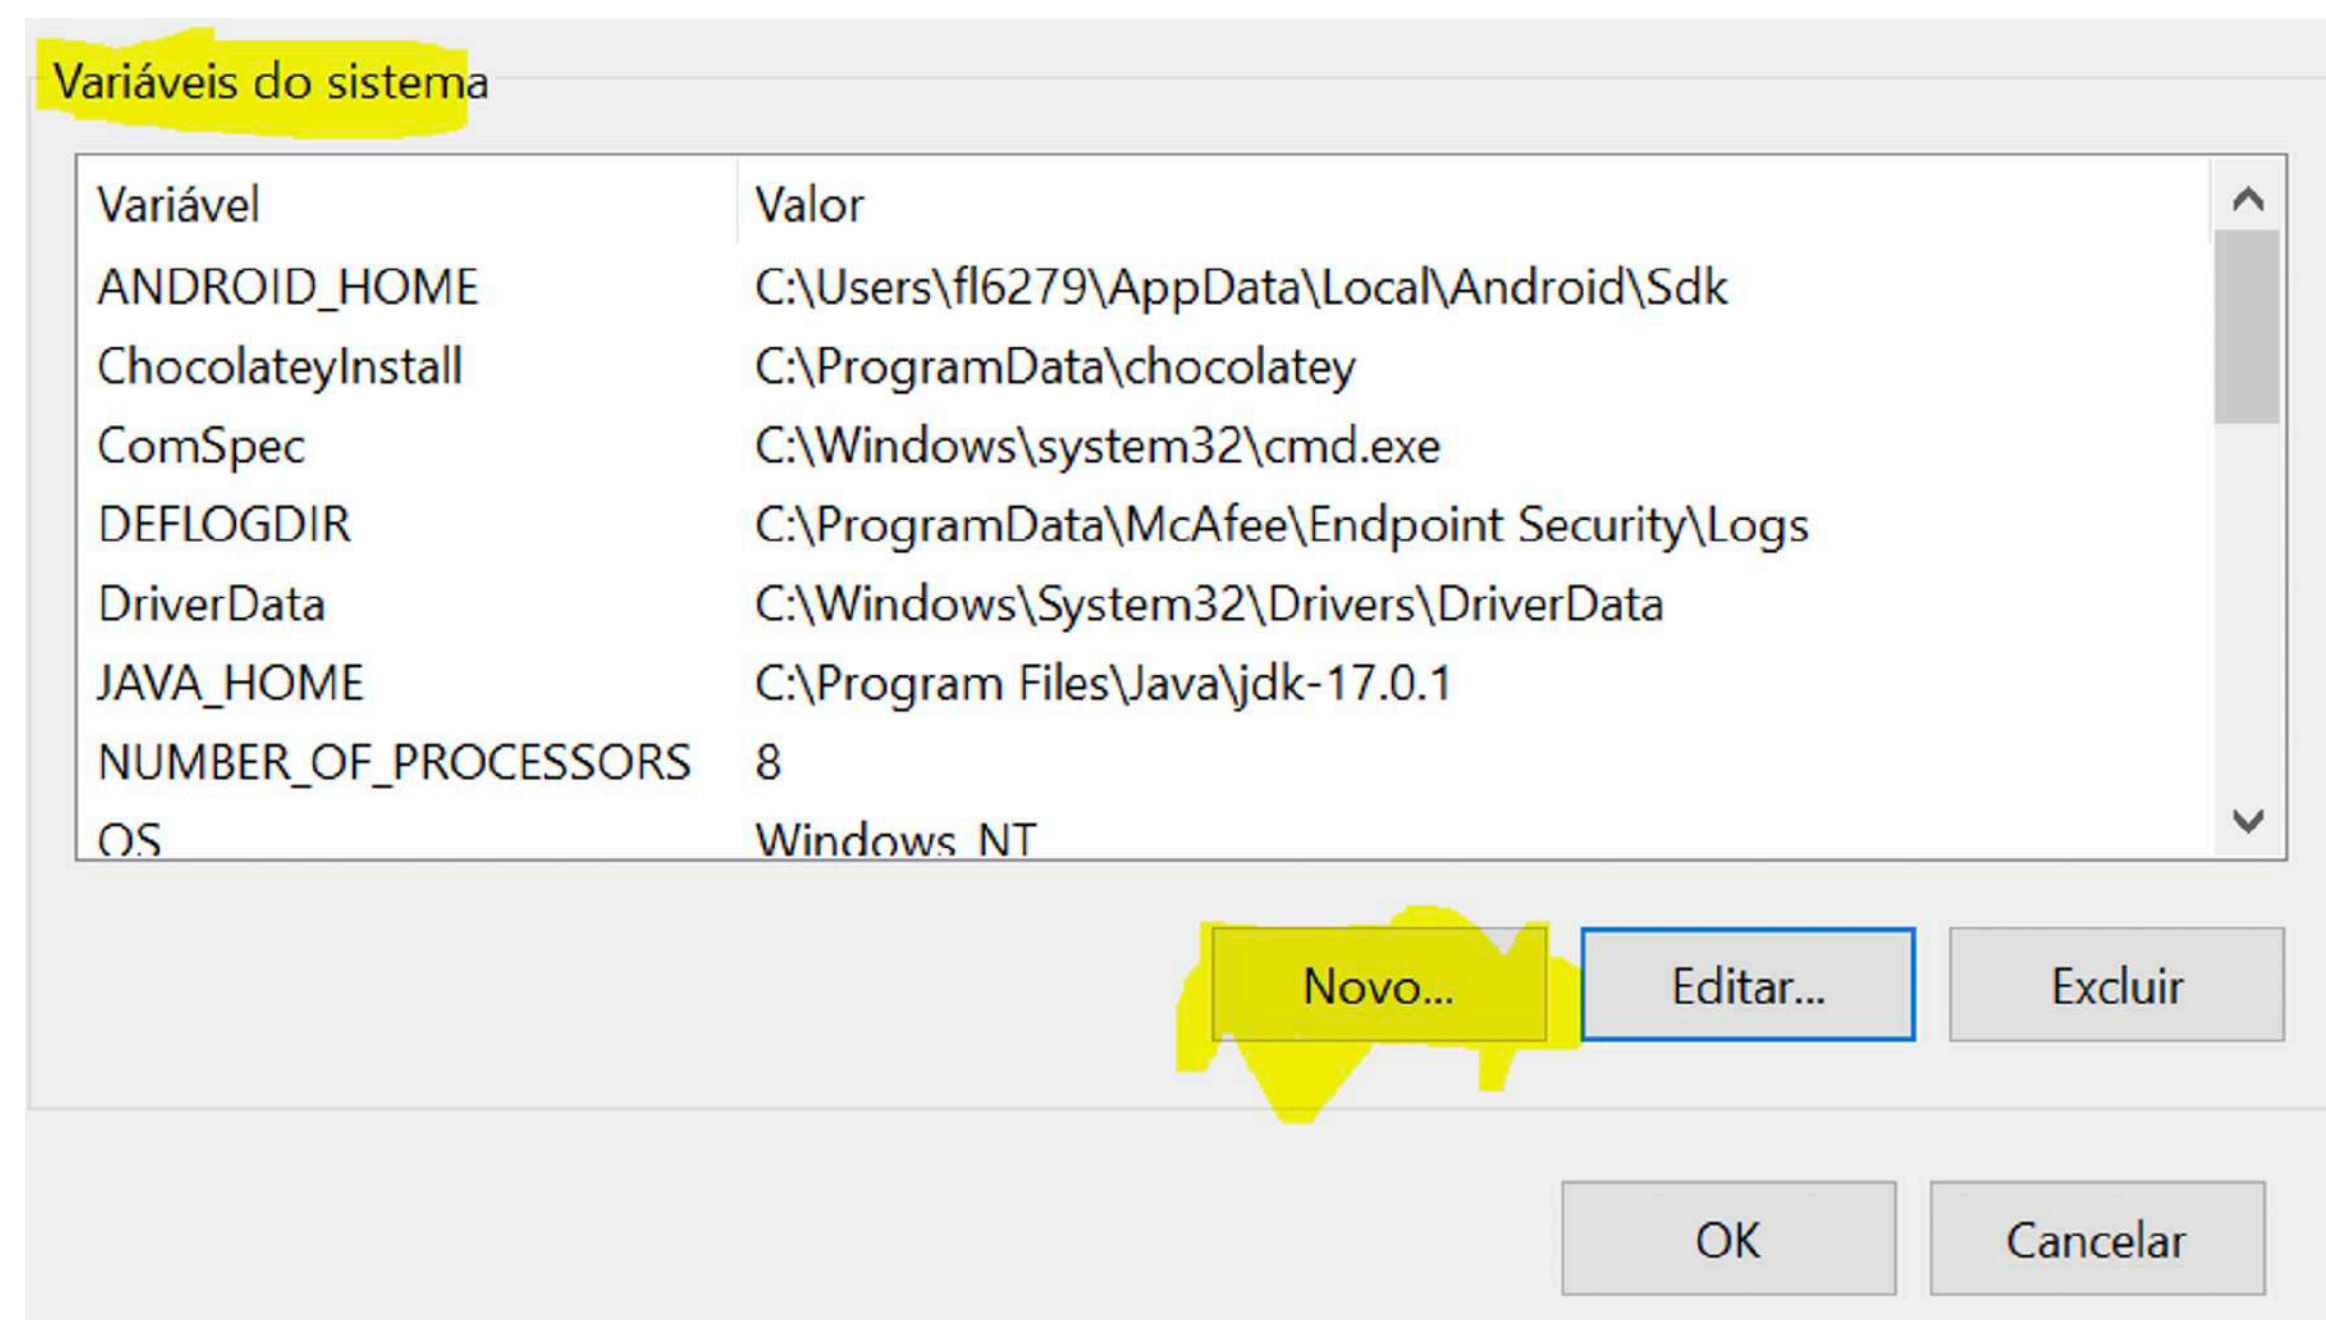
Variáveis do sistema

| Variável | Valor |
|---|---|
| ANDROID_HOME | C:\Users\fl6279\AppData\Local\Android\Sdk |
| ChocolateyInstall | C:\ProgramData\chocolatey |
| ComSpec | C:\Windows\system32\cmd.exe |
| DEFLOGDIR | C:\ProgramData\McAfee\Endpoint Security\Logs |
| DriverData | C:\Windows\System32\Drivers\DriverData |
| JAVA_HOME | C:\Program Files\Java\jdk-17.0.1 |
| NUMBER_OF_PROCESSORS | 8 |
| OS | Windows_NT |

Novo... Editar... Excluir

OK Cancelar